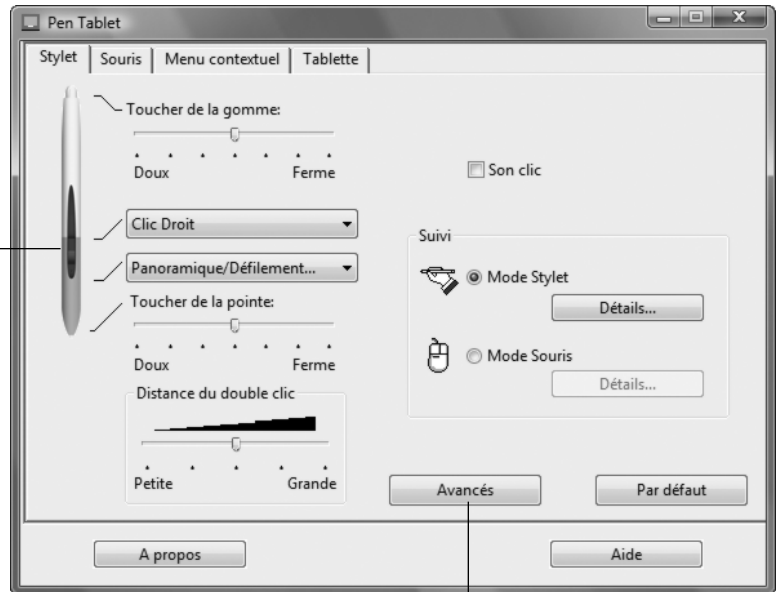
Pen Tablet

Stylet | Souris | Menu contextuel | Tablette

Toucher de la gomme:

Doux Ferme

Son clic

Clic Droit

Panoramique/Défilement...

Toucher de la pointe:

Doux Ferme

Suivi

Mode Stylet

Détails...

Mode Souris

Détails...

Distance du double clic

Petite Grande

Avancés

Par défaut

A propos

Aide